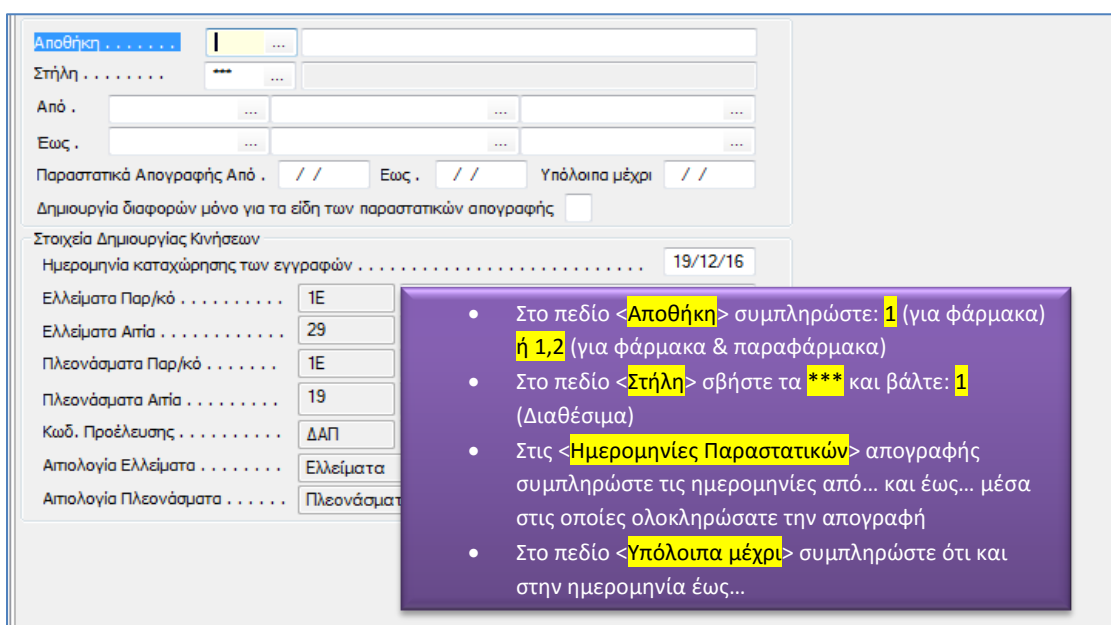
Αποθήκη . . . . . . . ...

Στήλη . . . . . . . . *** ...

Από . ... ... ...

Εως . ... ... ...

Παραστατικά Απογραφής Από . / / Εως . / / Υπόλοιπα μέχρι / /

Δημιουργία διαφορών μόνο για τα είδη των παραστατικών απογραφής

Στοιχεία Δημιουργίας Κινήσεων

Ημερομηνία καταχώρησης των εγγραφών . . . . . . . . . . . . . . . . . . . . . . . . 19/12/16

Ελλείματα Παρ/κό . . . . . . . . . . 1Ε

Ελλείματα Αιτία . . . . . . . . . . . . 29

Πλεονάσματα Παρ/κό . . . . . . . . 1Ε

Πλεονάσματα Αιτία . . . . . . . . . 19

Κωδ. Προέλευσης . . . . . . . . . . . ΔΑΠ

Αιτιολογία Ελλείματα . . . . . . . . . Ελλείματα

Αιτιολογία Πλεονάσματα . . . . . . Πλεονάσματ

• Στο πεδίο <Αποθήκη> συμπληρώστε: 1 (για φάρμακα) ή 1,2 (για φάρμακα & παραφάρμακα)
• Στο πεδίο <Στήλη> σβήστε τα *** και βάλτε: 1 (Διαθέσιμα)
• Στις <Ημερομηνίες Παραστατικών> απογραφής συμπληρώστε τις ημερομηνίες από… και έως… μέσα στις οποίες ολοκληρώσατε την απογραφή
• Στο πεδίο <Υπόλοιπα μέχρι> συμπληρώστε ότι και στην ημερομηνία έως…